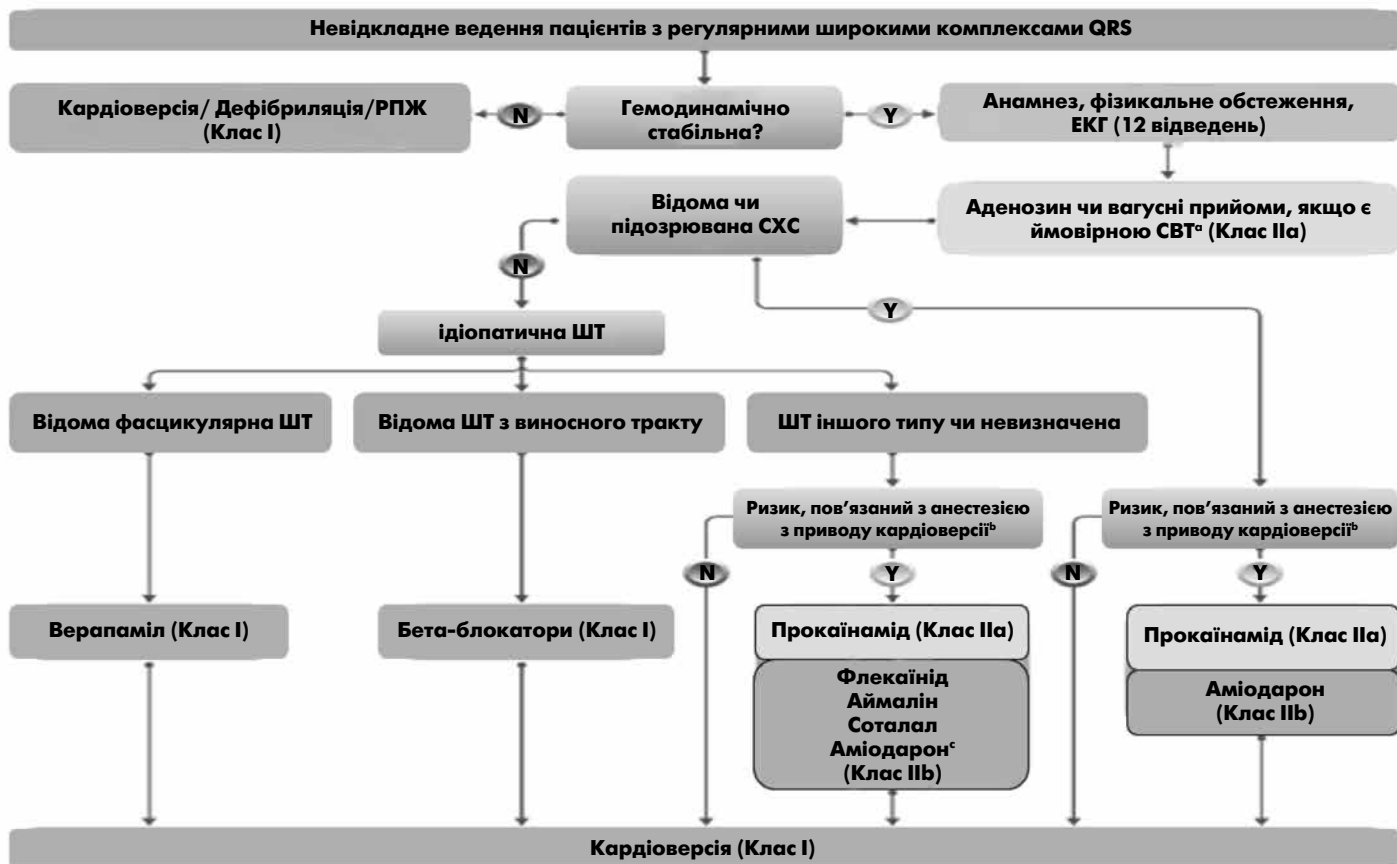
Невідкладне ведення пацієнтів з регулярними широкими комплексами QRS

Кардіоверсія/ Дефібриляція/РПЖ (Клас I)

N

Гемодинамічно стабільна?

Y

Анамнез, фізикальне обстеження, ЕКГ (12 відведень)

Відома чи підозрювана СХС

Аденозин чи вагусні прийоми, якщо є ймовірною СВТ$^a$ (Клас IIa)

N

Y

ідіопатична ШТ

Відома фасцикулярна ШТ

Відома ШТ з виносного тракту

ШТ іншого типу чи невизначена

Ризик, пов'язаний з анестезією з приводу кардіоверсії$^b$

Ризик, пов'язаний з анестезією з приводу кардіоверсії$^b$

N

Y

N

Y

Верапаміл (Клас I)

Бета-блокатори (Клас I)

Прокаїнамід (Клас IIa)

Флекаїнід
Аймалін
Соталал
Аміодарон$^c$
(Клас IIb)

Прокаїнамід (Клас IIa)

Аміодарон (Клас IIb)

Кардіоверсія (Клас I)